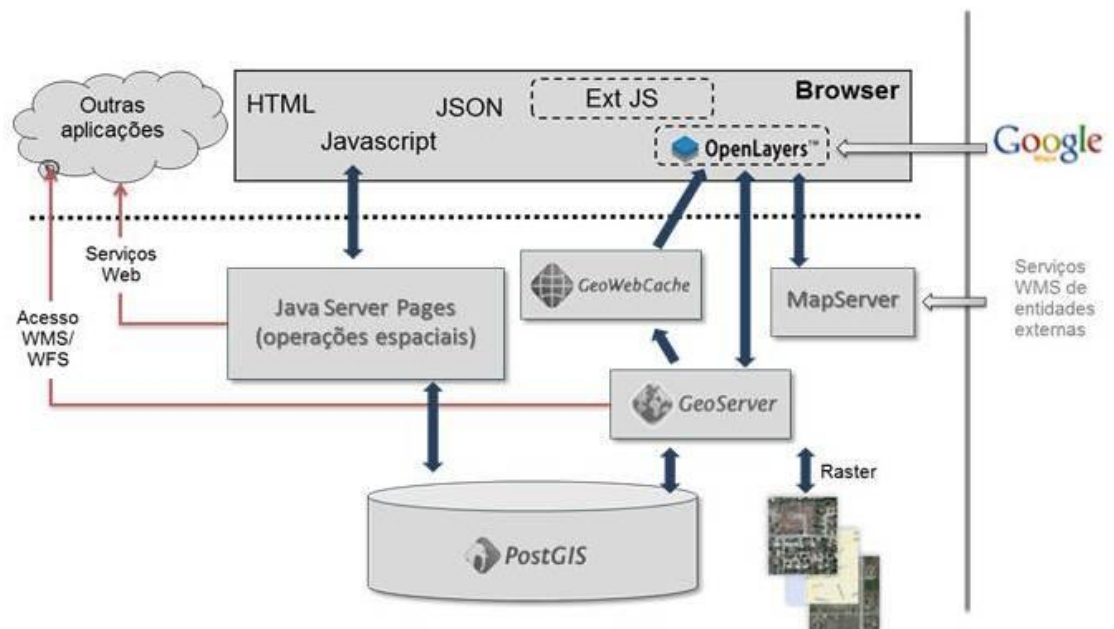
Outras aplicações

HTML

JSON

Ext JS

Browser

Javascript

OpenLayers™

Google

Serviços Web

Acesso WMS/ WFS

Java Server Pages (operações espaciais)

GeoWebCache

MapServer

Serviços WMS de entidades externas

GeoServer

Raster

PostGIS